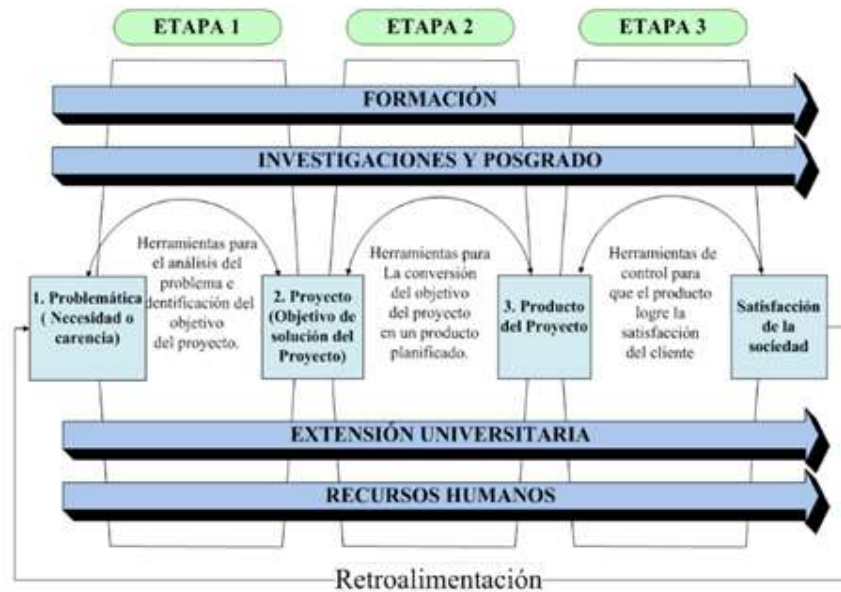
ETAPA 1

ETAPA 2

ETAPA 3

FORMACIÓN

INVESTIGACIONES Y POSGRADO

Herramientas para el análisis del problema e dentificación del objetivo del proyecto.

Herramientas para La conversión del objetivo del proyecto en un producto planificado.

Herramientas de control para que el producto logre la satisfacción del cliente

1. Problemática ( Necesidad o carencia)

2. Proyecto (Objetivo de solución del Proyecto)

3. Producto del Proyecto

Satisfacción de la sociedad

EXTENSIÓN UNIVERSITARIA

RECURSOS HUMANOS

Retroalimentación